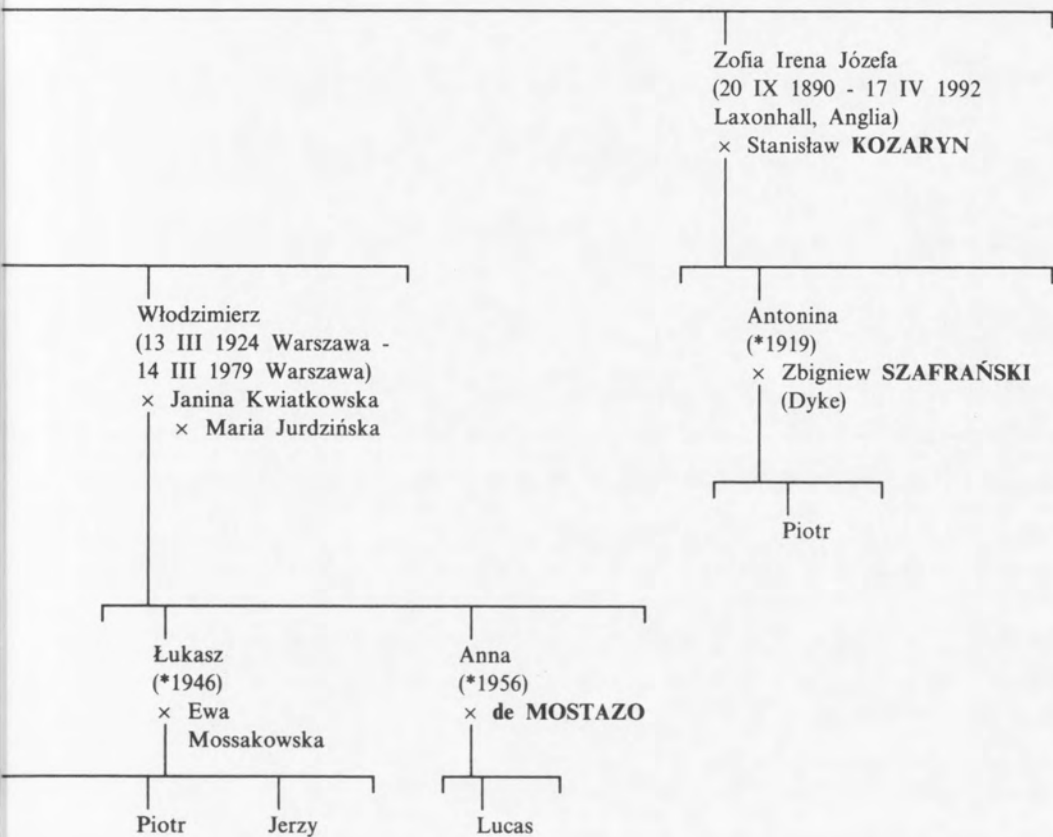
Zofia Irena Józefa
(20 IX 1890 - 17 IV 1992 Laxonhall, Anglia)
× Stanisław **KOZARYN**

Włodzimierz
(13 III 1924 Warszawa - 14 III 1979 Warszawa)
× Janina Kwiatkowska
× Maria Jurdzińska

Antonina
(*1919)
× Zbigniew **SZAFRAŃSKI** (Dyke)

Piotr

Łukasz
(*1946)
× Ewa Mossakowska

Anna
(*1956)
× **de MOSTAZO**

Piotr

Jerzy

Lucas